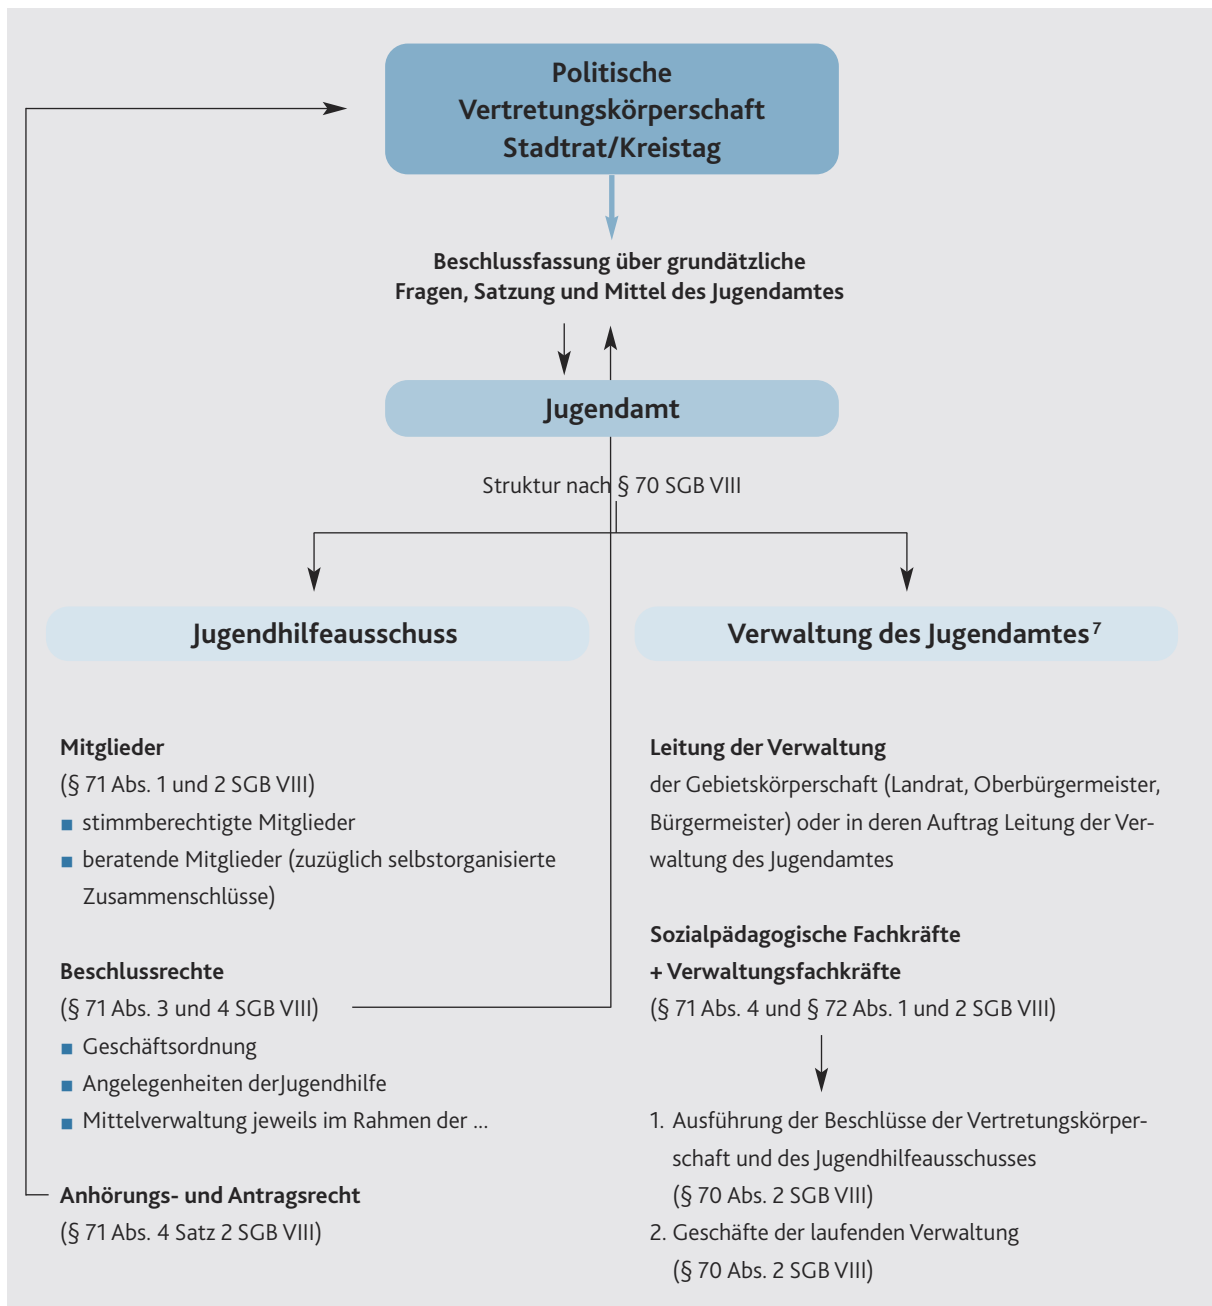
Politische Vertretungskörperschaft Stadtrat/Kreistag

Beschlussfassung über grundätzliche Fragen, Satzung und Mittel des Jugendamtes

Jugendamt

Struktur nach § 70 SGB VIII

Jugendhilfeausschuss

Verwaltung des Jugendamtes$^7$

Mitglieder
(§ 71 Abs. 1 und 2 SGB VIII)
■ stimmberechtigte Mitglieder
■ beratende Mitglieder (zuzüglich selbstorganisierte Zusammenschlüsse)

Beschlussrechte
(§ 71 Abs. 3 und 4 SGB VIII)
■ Geschäftsordnung
■ Angelegenheiten derJugendhilfe
■ Mittelverwaltung jeweils im Rahmen der ...

Anhörungs- und Antragsrecht
(§ 71 Abs. 4 Satz 2 SGB VIII)

Leitung der Verwaltung
der Gebietskörperschaft (Landrat, Oberbürgermeister, Bürgermeister) oder in deren Auftrag Leitung der Verwaltung des Jugendamtes

Sozialpädagogische Fachkräfte
+ Verwaltungsfachkräfte
(§ 71 Abs. 4 und § 72 Abs. 1 und 2 SGB VIII)

1. Ausführung der Beschlüsse der Vertretungskörperschaft und des Jugendhilfeausschusses (§ 70 Abs. 2 SGB VIII)
2. Geschäfte der laufenden Verwaltung (§ 70 Abs. 2 SGB VIII)